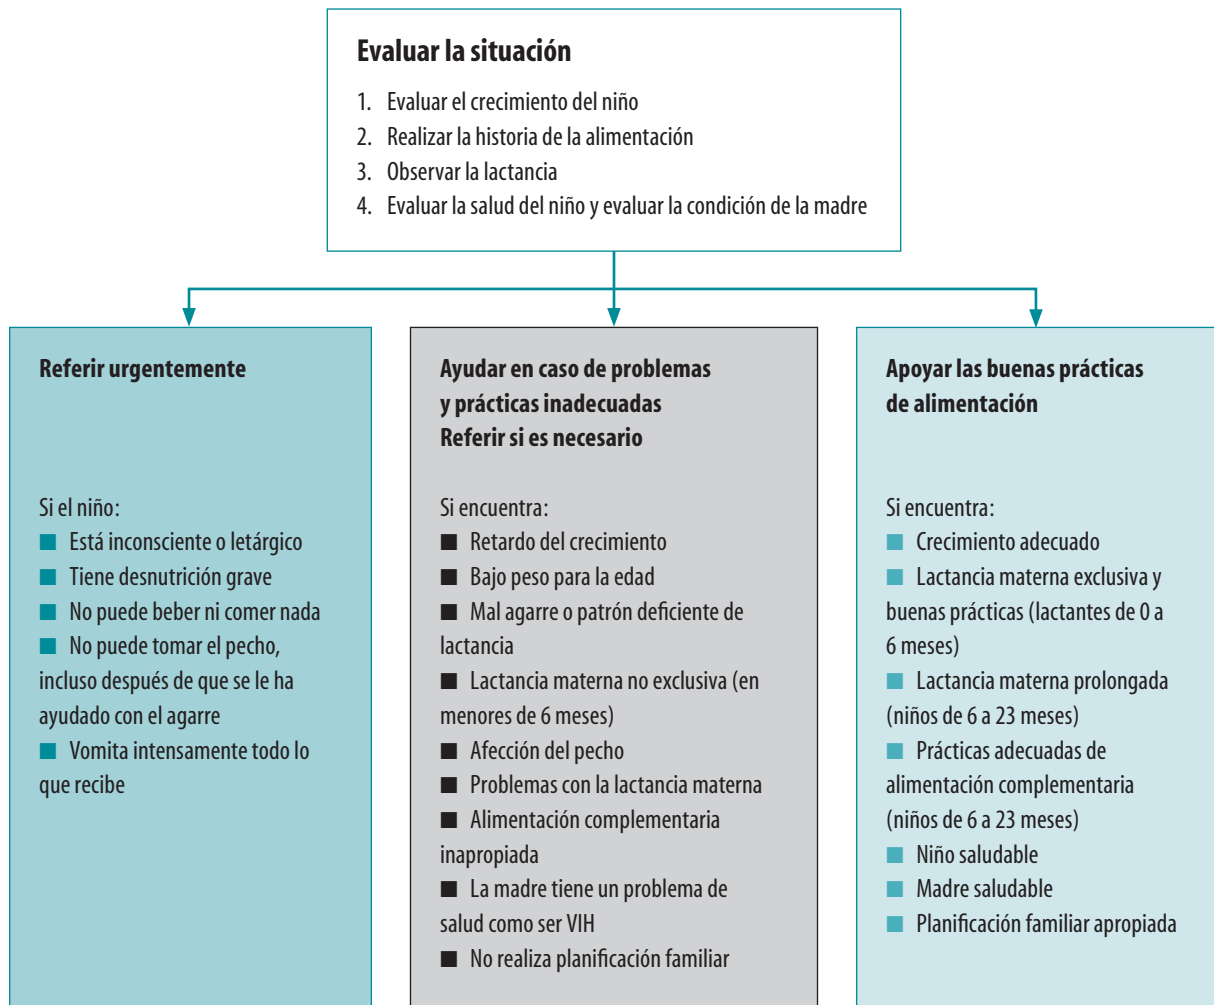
**Evaluar la situación**

1. Evaluar el crecimiento del niño
2. Realizar la historia de la alimentación
3. Observar la lactancia
4. Evaluar la salud del niño y evaluar la condición de la madre

**Referir urgentemente**

Si el niño:
■ Está inconsciente o letárgico
■ Tiene desnutrición grave
■ No puede beber ni comer nada
■ No puede tomar el pecho, incluso después de que se le ha ayudado con el agarre
■ Vomita intensamente todo lo que recibe

**Ayudar en caso de problemas y prácticas inadecuadas**
**Referir si es necesario**

Si encuentra:
■ Retardo del crecimiento
■ Bajo peso para la edad
■ Mal agarre o patrón deficiente de lactancia
■ Lactancia materna no exclusiva (en menores de 6 meses)
■ Afección del pecho
■ Problemas con la lactancia materna
■ Alimentación complementaria inapropiada
■ La madre tiene un problema de salud como ser VIH
■ No realiza planificación familiar

**Apoyar las buenas prácticas de alimentación**

Si encuentra:
■ Crecimiento adecuado
■ Lactancia materna exclusiva y buenas prácticas (lactantes de 0 a 6 meses)
■ Lactancia materna prolongada (niños de 6 a 23 meses)
■ Prácticas adecuadas de alimentación complementaria (niños de 6 a 23 meses)
■ Niño saludable
■ Madre saludable
■ Planificación familiar apropiada